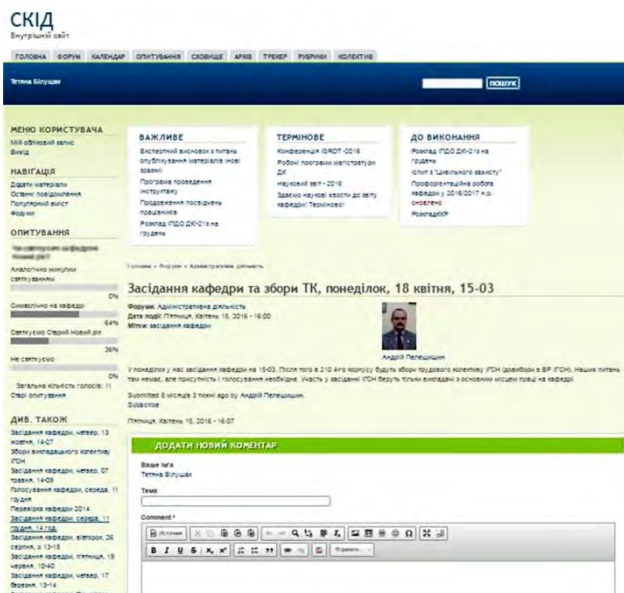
СКІД
Внутрішній сайт

ГОЛОВНА ФОРУМ КАЛЕНДАР ОПИТУВАННЯ СХОВИЩЕ АРХІВ ТРЕКЕР РУБРИКИ КОЛЕКТИВ

Тетяна Білущак

ПОШУК

МЕНЮ КОРИСТУВАЧА
Мій обліковий запис
Вихід

НАВІГАЦІЯ
Додати матеріали
Останні повідомлення
Популярний вміст
Форуми

ОПИТУВАННЯ
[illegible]
Аналогічно минулим святкуванням
0%
Символічно на кафедрі
64%
Святкуємо Старий Новий рік
36%
Не святкуємо
0%
Загальна кількість голосів: 11
Старі опитування

ДИВ. ТАКОЖ
Засідання кафедри, четвер, 13 жовтня, 14-27
Збори викладацького колективу ІТЄН
Засідання кафедри, четвер, 07 травня, 14-05
Голосування кафедри, середа, 11 грудня
Перевірка кафедри 2014
Засідання кафедри, середа, 11 грудня, 14 год.
Засідання кафедри, вівторок, 26 серпня, о 13-15
Засідання кафедри, п'ятниця, 19 червня, 10-40
Засідання кафедри, четвер, 17 березня, 13-14

ВАЖЛИВЕ
Експертний висновок з питання оприлюднення матеріалів (нові правила)
Програма проведення інструктажу
Продовження посвідчень працівника
Розклад ІПДО ДК-21в на грудень

ТЕРМІНОВЕ
Конференція ISRDT-2016
Робочі програми магістратури ДК
Науковий звіт - 2016
Здаємо наукові звісти до звіту кафедри! Терміново!

ДО ВИКОНАННЯ
Розклад ІПДО ДК-21в на грудень
Іспит з "Цивільного захисту"
Профорієнтаційна робота кафедри у 2016/2017 н.р. оновлено
РозкладКР

Головна » Форуми » Адміністративна діяльність

Засідання кафедри та збори ТК, понеділок, 18 квітня, 15-03

Форуми: Адміністративна діяльність
Дата події: П'ятниця, Квітень 15, 2016 - 16:00
Мітки: засідання кафедри

Андрій Пелещишин

У понеділок у нас засідання кафедри на 15-03. Після того в 210 4-го корпусу будуть збори трудового колективу ІТЄН (дозвіл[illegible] в ВР ІТЄН). Наших питань там немає, але присутність і голосування необхідне. Участь у засіданні ІТЄН беруть тільки викладачі з основним місцем праці на кафедрі.

Submitted 8 місяць 3 тижні ago by Андрій Пелещишин.
Subscribe

П'ятниця, Квітень 15, 2016 - 16:07

ДОДАТИ НОВИЙ КОМЕНТАР

Ваше ім'я
Тетяна Білущак

Тема

Comment *

Источник
Формат